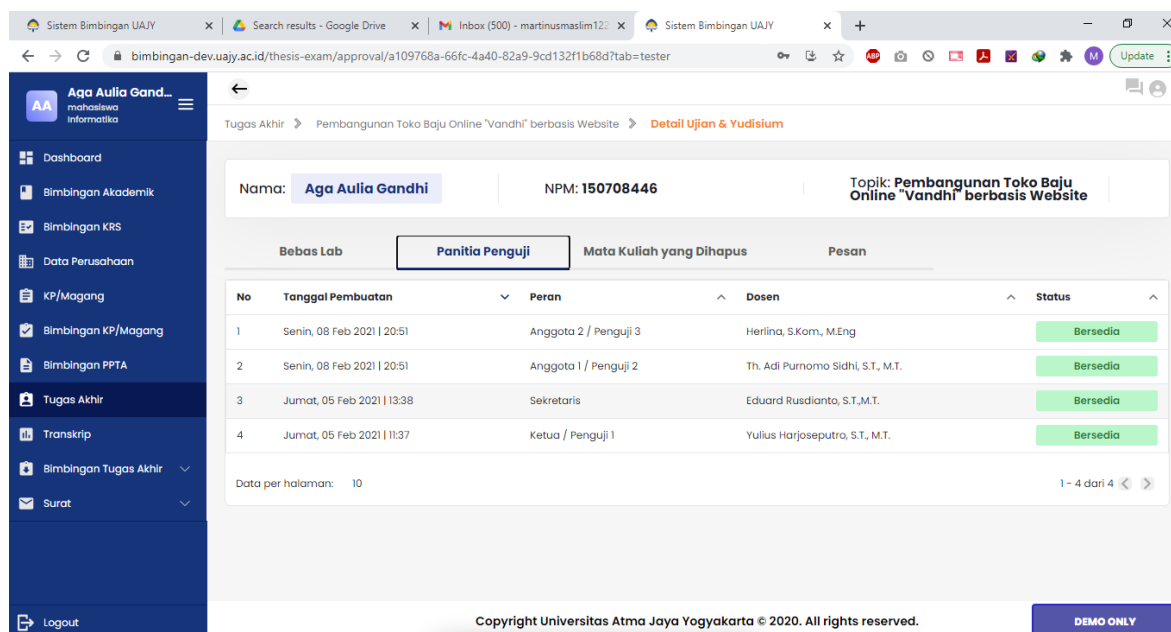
Sistem Bimbingan UAJY ×   Search results - Google Drive ×   M Inbox (500) - martinusmaslim122 ×   Sistem Bimbingan UAJY ×   +

bimbingan-dev.uajy.ac.id/thesis-exam/approval/a109768a-66fc-4a40-82a9-9cd132f1b68d?tab=tester

M   Update

AA Aga Aulia Gand... mahasiswa Informatika

Dashboard
Bimbingan Akademik
Bimbingan KRS
Data Perusahaan
KP/Magang
Bimbingan KP/Magang
Bimbingan PPTA
Tugas Akhir
Transkrip
Bimbingan Tugas Akhir
Surat

Logout

Tugas Akhir > Pembangunan Toko Baju Online "Vandhi" berbasis Website > Detail Ujian & Yudisium

Nama: Aga Aulia Gandhi   NPM: 150708446   Topik: Pembangunan Toko Baju Online "Vandhi" berbasis Website

Bebas Lab   Panitia Penguji   Mata Kuliah yang Dihapus   Pesan

| No | Tanggal Pembuatan | Peran | Dosen | Status |
|---|---|---|---|---|
| 1 | Senin, 08 Feb 2021 \| 20:51 | Anggota 2 / Penguji 3 | Herlina, S.Kom., M.Eng | Bersedia |
| 2 | Senin, 08 Feb 2021 \| 20:51 | Anggota 1 / Penguji 2 | Th. Adi Purnomo Sidhi, S.T., M.T. | Bersedia |
| 3 | Jumat, 05 Feb 2021 \| 13:38 | Sekretaris | Eduard Rusdianto, S.T.,M.T. | Bersedia |
| 4 | Jumat, 05 Feb 2021 \| 11:37 | Ketua / Penguji 1 | Yulius Harjoseputro, S.T., M.T. | Bersedia |

Data per halaman: 10   1 - 4 dari 4

Copyright Universitas Atma Jaya Yogyakarta © 2020. All rights reserved.   DEMO ONLY